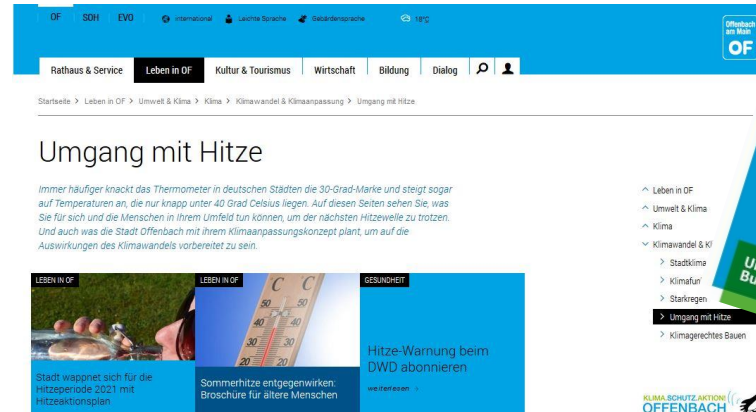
OF SOH EVO International Leichte Sprache Gebärdensprache 18°C

Offenbach am Main OF

Rathaus & Service | Leben in OF | Kultur & Tourismus | Wirtschaft | Bildung | Dialog

Startseite > Leben in OF > Umwelt & Klima > Klima > Klimawandel & Klimaanpassung > Umgang mit Hitze

Umgang mit Hitze

Immer häufiger knackt das Thermometer in deutschen Städten die 30-Grad-Marke und steigt sogar auf Temperaturen an, die nur knapp unter 40 Grad Celsius liegen. Auf diesen Seiten sehen Sie, was Sie für sich und die Menschen in Ihrem Umfeld tun können, um der nächsten Hitzewelle zu trotzen. Und auch was die Stadt Offenbach mit ihrem Klimaanpassungskonzept plant, um auf die Auswirkungen des Klimawandels vorbereitet zu sein.

LEBEN IN OF
Stadt wappnet sich für die Hitzeperiode 2021 mit Hitzeaktionsplan

LEBEN IN OF
C C
50 50
40 40
30 30
20 20
Sommerhitze entgegenwirken: Broschüre für ältere Menschen

GESUNDHEIT
Hitze-Warnung beim DWD abonnieren
weiterlesen >

^ Leben in OF
^ Umwelt & Klima
^ Klima
^ Klimawandel & Kl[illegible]
> Stadtklima
> Klimafun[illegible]
> Starkregen
> Umgang mit Hitze
> Klimagerechtes Bauen

U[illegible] Bu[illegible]

KLIMA.SCHUTZ.AKTION! OFFENBACH